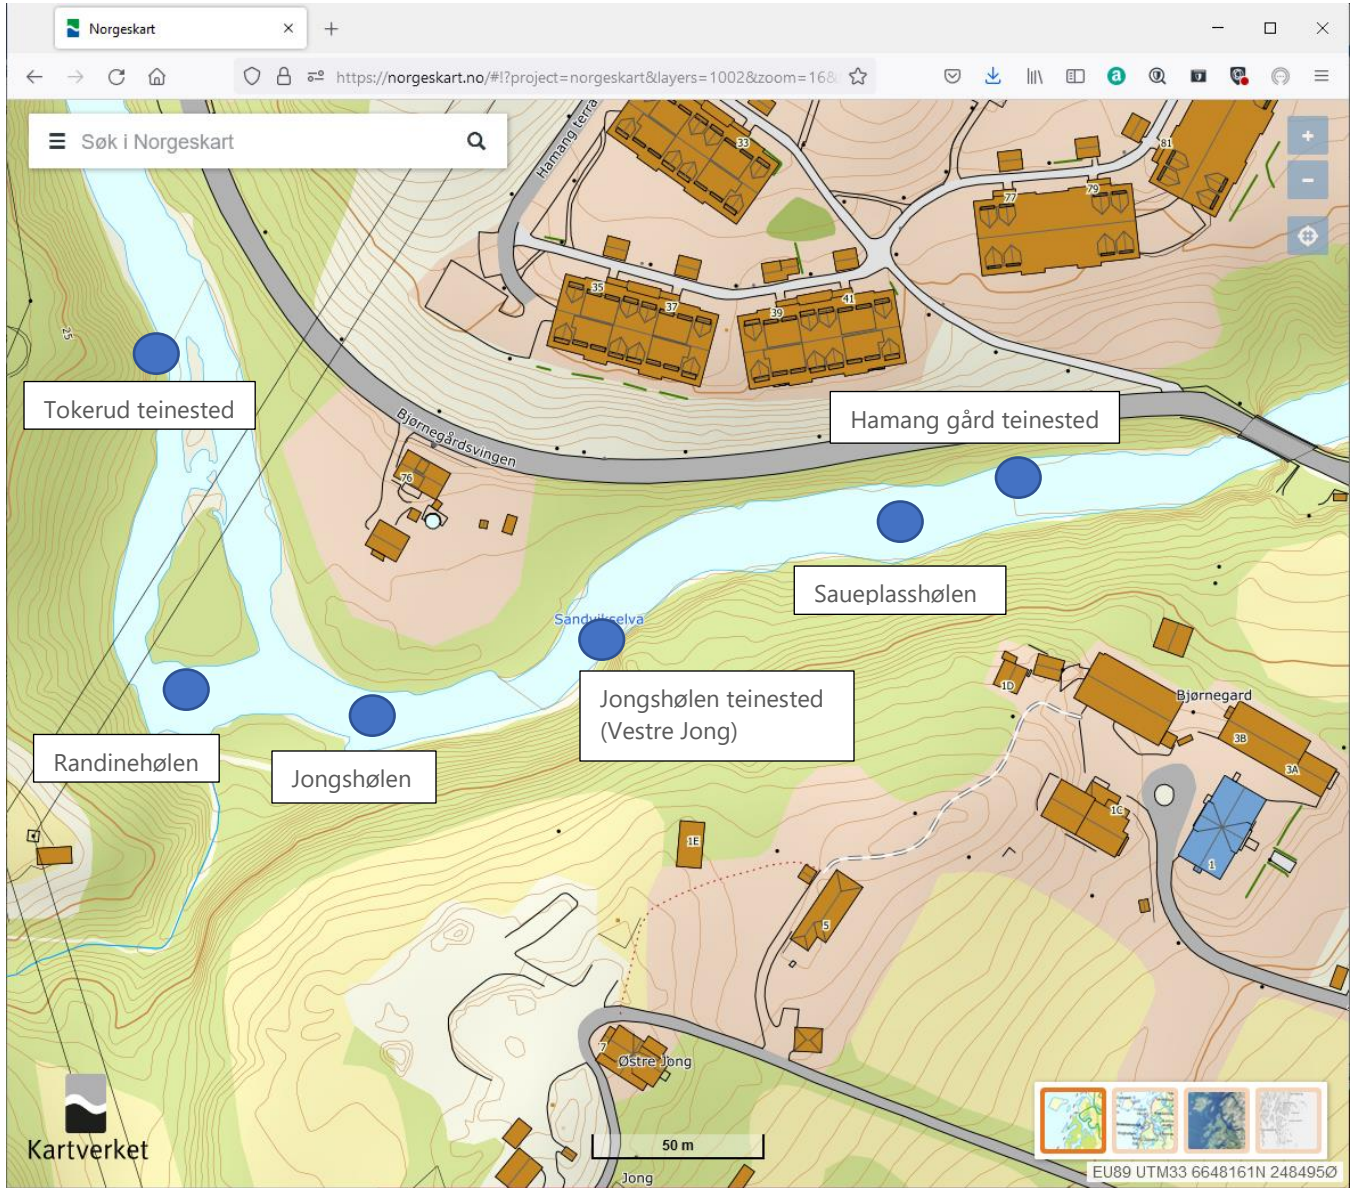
Norgeskart
https://norgeskart.no/#!?project=norgeskart&layers=1002&zoom=16&

Søk i Norgeskart

Hamang terra
33
81
77
79
35
37
39
41
25

Tokerud teinested

Hamang gård teinested

Bjørnegårdsvingen
76

Saueplasshølen

Sandvikselva

Jongshølen teinested (Vestre Jong)

Bjørnegard
1D
3B
3A
1C
1

Randinehølen

Jongshølen

1E
5
7
Østre Jong
50 m
Jong

Kartverket

EU89 UTM33 6648161N 248495Ø